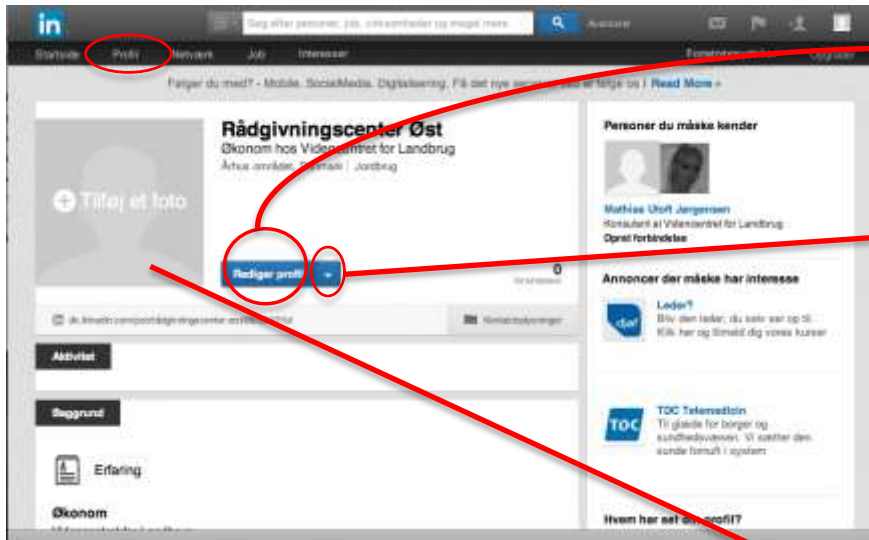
in
Søg efter personer, job, virksomheder og meget mere... Avanceret

Startside Profil Netværk Job Interesser Forretningsløsninger Opgrader

Følger du med? - Mobile, SocialMedia, Digitalisering. Få det nye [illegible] følge os | Read More »

+ Tilføj et foto

Rådgivningscenter Øst
Økonom hos Videncentret for Landbrug
Århus området, Danmark | Jordbrug

Rediger profil
0
forbindelser

dk.linkedin.com/pub/rådgivningscenter-øst/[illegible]
Kontaktoplysninger

Aktivitet

Baggrund

Erfaring

Økonom
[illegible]

Personer du måske kender

Mathias Ulsøt Jørgensen
Konsulent at Videncentret for Landbrug
Opret forbindelse

Annoncer der måske har interesse

Leder?
Bliv den leder, du selv ser op til. Klik her og tilmeld dig vores kurser

TOC Telemedicin
Til glæde for borger og sundhedsvæsen. Vi sætter den sunde fornuft i system

Hvem har set din profil?